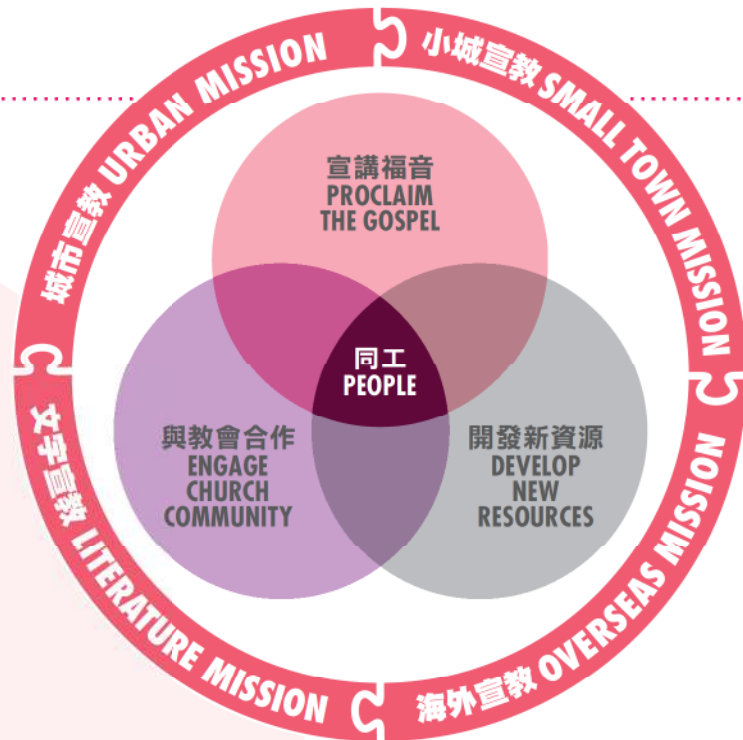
城市宣教 URBAN MISSION

小城宣教 SMALL TOWN MISSION

海外宣教 OVERSEAS MISSION

文字宣教 LITERATURE MISSION

宣講福音
PROCLAIM THE GOSPEL

同工
PEOPLE

與教會合作
ENGAGE CHURCH COMMUNITY

開發新資源
DEVELOP NEW RESOURCES